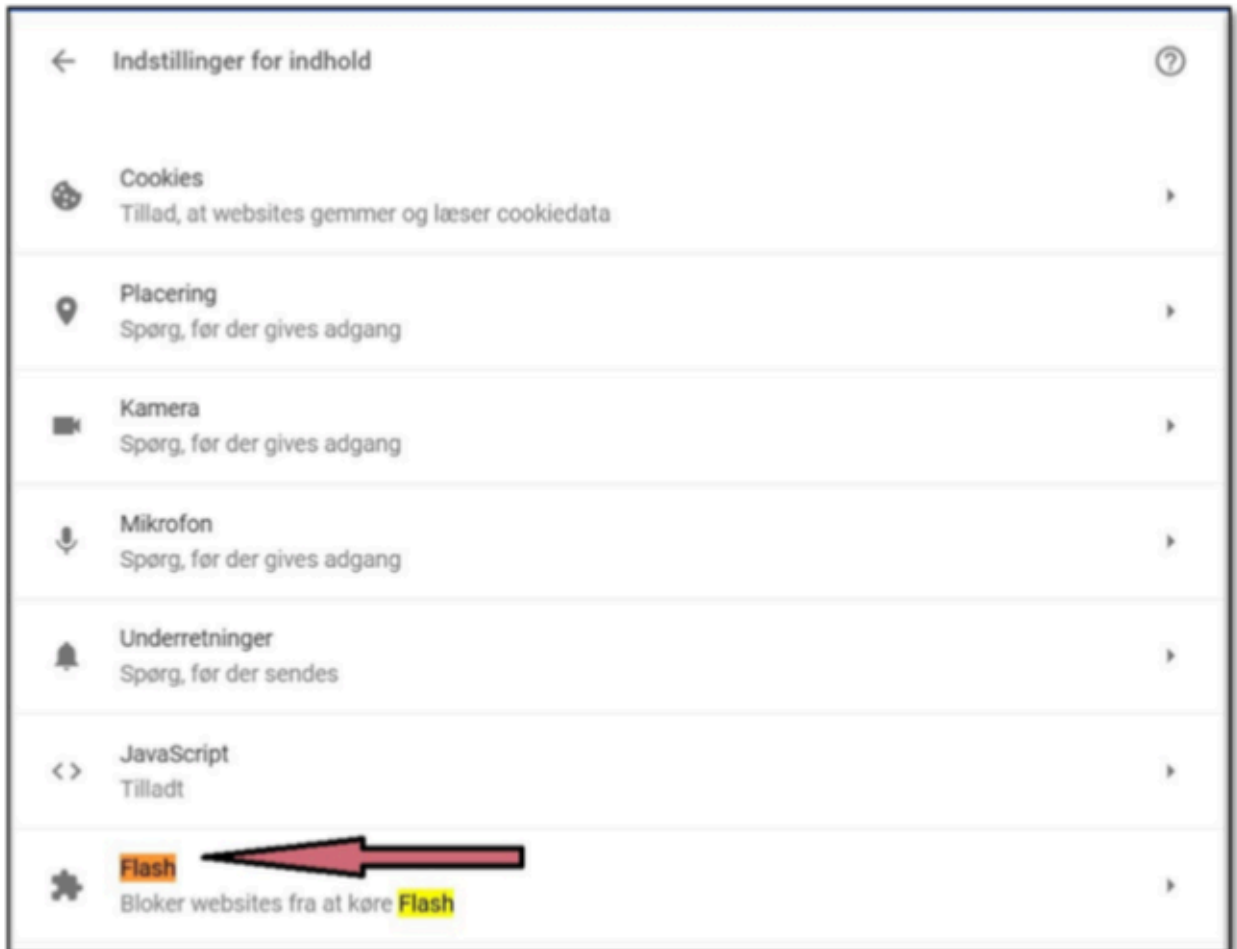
Indstillinger for indhold

Cookies
Tillad, at websites gemmer og læser cookiedata

Placering
Spørg, før der gives adgang

Kamera
Spørg, før der gives adgang

Mikrofon
Spørg, før der gives adgang

Underretninger
Spørg, før der sendes

JavaScript
Tilladt

Flash
Bloker websites fra at køre Flash